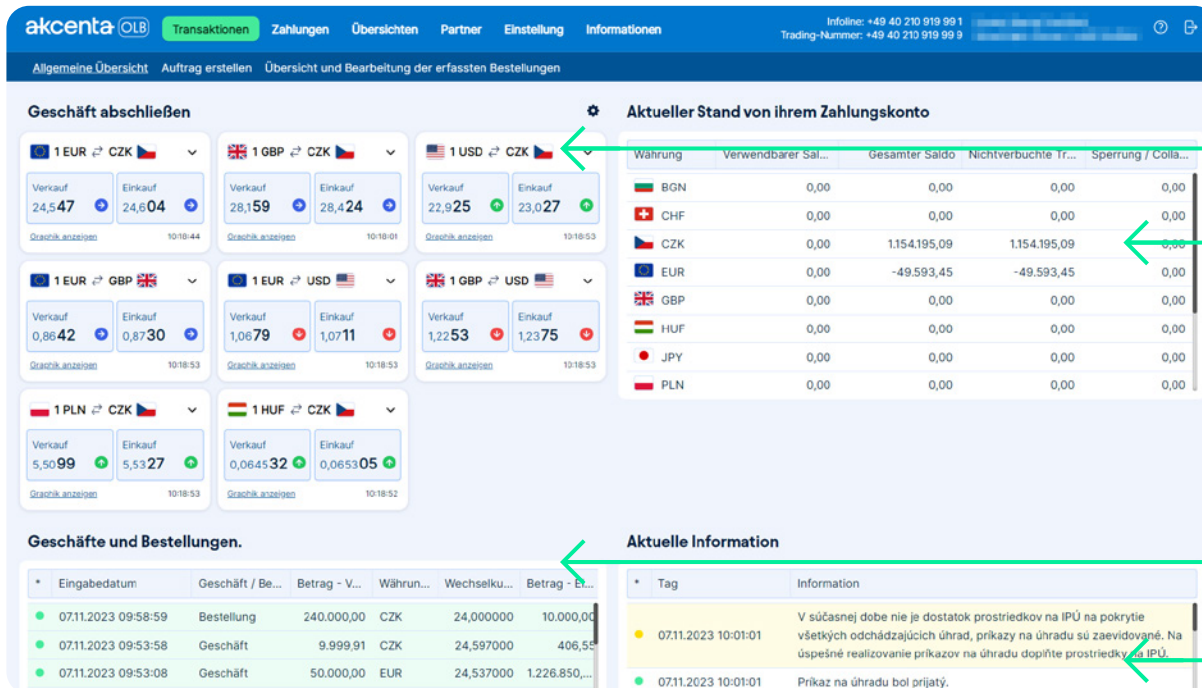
akcenta OLB Transaktionen Zahlungen Übersichten Partner Einstellung Informationen

Infoline: +49 40 210 919 99 1
Trading-Nummer: +49 40 210 919 99 9

Allgemeine Übersicht Auftrag erstellen Übersicht und Bearbeitung der erfassten Bestellungen

Geschäft abschließen

1 EUR ⇄ CZK
Verkauf 24,547
Einkauf 24,604
Graphik anzeigen 10:18:44

1 GBP ⇄ CZK
Verkauf 28,159
Einkauf 28,424
Graphik anzeigen 10:18:01

1 USD ⇄ CZK
Verkauf 22,925
Einkauf 23,027
Graphik anzeigen 10:18:53

1 EUR ⇄ GBP
Verkauf 0,8642
Einkauf 0,8730
Graphik anzeigen 10:18:53

1 EUR ⇄ USD
Verkauf 1,0679
Einkauf 1,0711
Graphik anzeigen 10:18:53

1 GBP ⇄ USD
Verkauf 1,2253
Einkauf 1,2375
Graphik anzeigen 10:18:53

1 PLN ⇄ CZK
Verkauf 5,5099
Einkauf 5,5327
Graphik anzeigen 10:18:53

1 HUF ⇄ CZK
Verkauf 0,064532
Einkauf 0,065305
Graphik anzeigen 10:18:52

Aktueller Stand von ihrem Zahlungskonto

| Währung | Verwendbarer Sal... | Gesamter Saldo | Nichtverbuchte Tr... | Sperrung / Colla... |
|---|---|---|---|---|
| BGN | 0,00 | 0,00 | 0,00 | 0,00 |
| CHF | 0,00 | 0,00 | 0,00 | 0,00 |
| CZK | 0,00 | 1.154.195,09 | 1.154.195,09 | 0,00 |
| EUR | 0,00 | -49.593,45 | -49.593,45 | 0,00 |
| GBP | 0,00 | 0,00 | 0,00 | 0,00 |
| HUF | 0,00 | 0,00 | 0,00 | 0,00 |
| JPY | 0,00 | 0,00 | 0,00 | 0,00 |
| PLN | 0,00 | 0,00 | 0,00 | 0,00 |

Geschäfte und Bestellungen.

| * | Eingabedatum | Geschäft / Be... | Betrag - V... | Währun... | Wechselku... | Betrag - Ei... |
|---|---|---|---|---|---|---|
| ● | 07.11.2023 09:58:59 | Bestellung | 240.000,00 | CZK | 24,000000 | 10.000,00 |
| ● | 07.11.2023 09:53:58 | Geschäft | 9.999,91 | CZK | 24,597000 | 406,55 |
| ● | 07.11.2023 09:53:08 | Geschäft | 50.000,00 | EUR | 24,537000 | 1.226.850,... |

Aktuelle Information

| * | Tag | Information |
|---|---|---|
| ● | 07.11.2023 10:01:01 | V súčasnej dobe nie je dostatok prostriedkov na IPÚ na pokrytie všetkých odchádzajúcich úhrad, príkazy na úhradu sú zaevidované. Na úspešné realizovanie príkazov na úhradu doplňte prostriedky na IPÚ. |
| ● | 07.11.2023 10:01:01 | Príkaz na úhradu bol prijatý. |